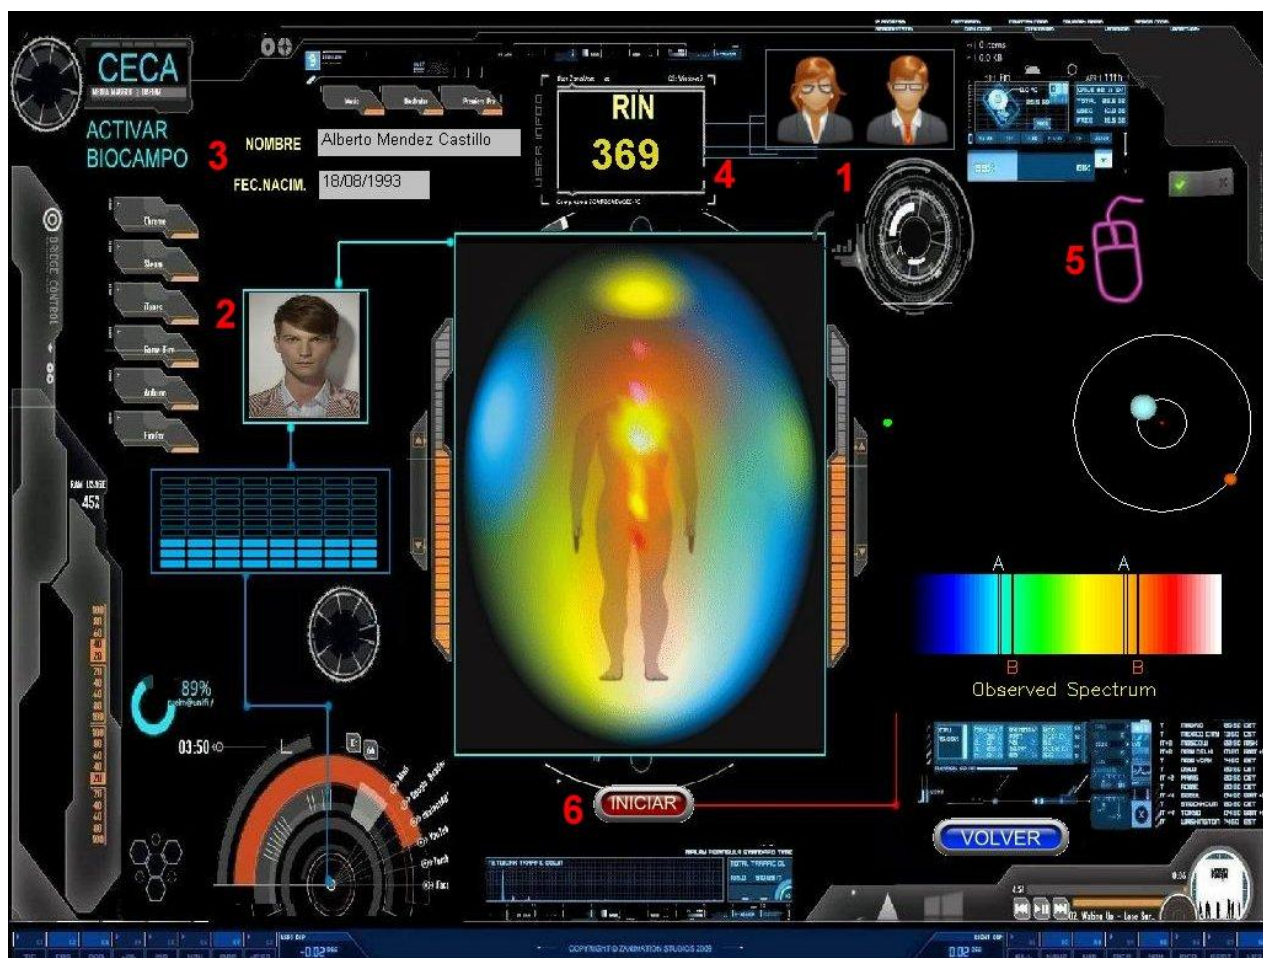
CECA

ACTIVAR BIOCAMPO

3

NOMBRE Alberto Mendez Castillo

FEC.NACIM. 18/08/1993

RIN

369

4

1

USER INFO

5

2

BRIDGE CONTROL

Chrome

Skype

iTunes

Game Pro

Adobe

Finder

RAM USAGE

45%

89%

03:50

A

A

B

B

Observed Spectrum

6

INICIAR

VOLVER

Facebook

YouTube

COPYRIGHT © ZVIMATION STUDIOS 2009

-0.02

0.02